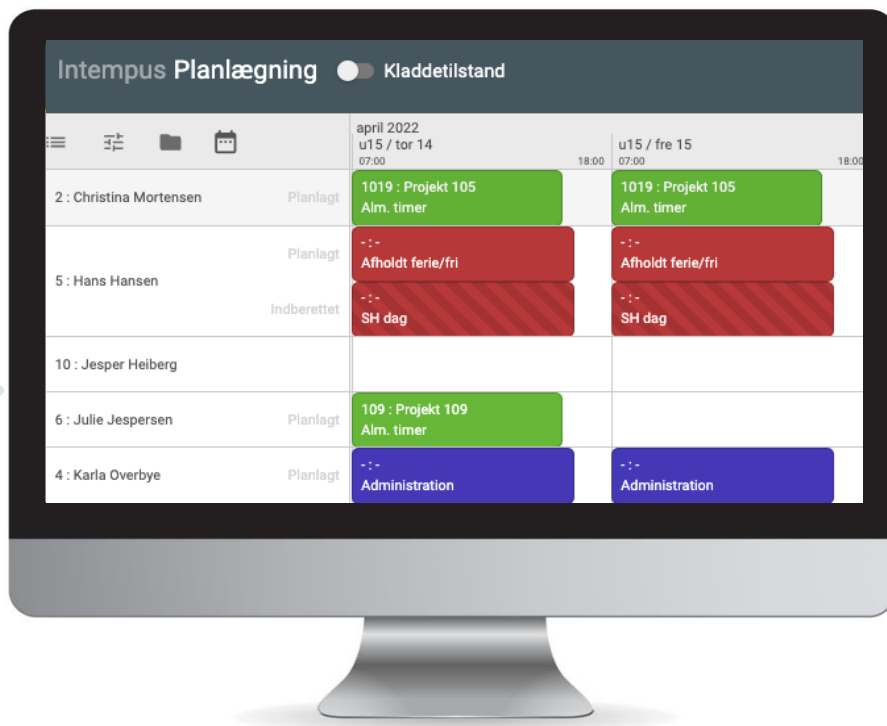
Intempus Planlægning Kladdetilstand

april 2022
u15 / tor 14
07:00 18:00

u15 / fre 15
07:00 18:00

2 : Christina Mortensen Planlagt
1019 : Projekt 105
Alm. timer
1019 : Projekt 105
Alm. timer

5 : Hans Hansen
Planlagt
- : -
Afholdt ferie/fri
- : -
Afholdt ferie/fri

Indberettet
- : -
SH dag
- : -
SH dag

10 : Jesper Heiberg

6 : Julie Jespersen Planlagt
109 : Projekt 109
Alm. timer

4 : Karla Overbye Planlagt
- : -
Administration
- : -
Administration